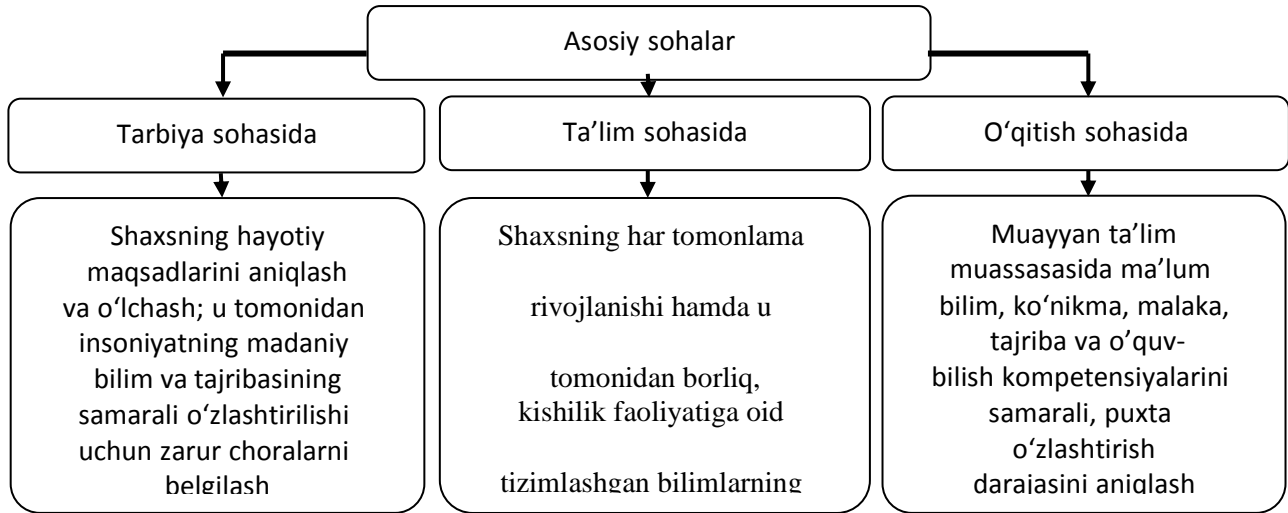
Asosiy sohalar

Tarbiya sohasida

Ta'lim sohasida

O'qitish sohasida

Shaxsning hayotiy maqsadlarini aniqlash va o'lchash; u tomonidan insoniyatning madaniy bilim va tajribasining samarali o'zlashtirilishi uchun zarur choralarni belgilash

Shaxsning har tomonlama

rivojlanishi hamda u

tomonidan borliq, kishilik faoliyatiga oid

tizimlashgan bilimlarning

Muayyan ta'lim muassasasida ma'lum bilim, ko'nikma, malaka, tajriba va o'quv-bilish kompetensiyalarini samarali, puxta o'zlashtirish darajasini aniqlash